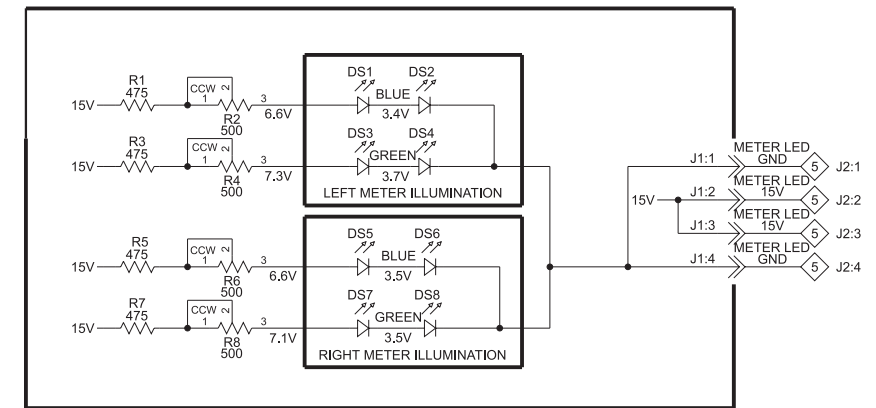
R1
475
15V
CCW 1 2
R2
500
3
6.6V
DS1
DS2
BLUE
3.4V

R3
475
15V
CCW 1 2
R4
500
3
7.3V
DS3
DS4
GREEN
3.7V
LEFT METER ILLUMINATION

R5
475
15V
CCW 1 2
R6
500
3
6.6V
DS5
DS6
BLUE
3.5V

R7
475
15V
CCW 1 2
R8
500
3
7.1V
DS7
DS8
GREEN
3.5V
RIGHT METER ILLUMINATION

J1:1
METER LED GND
5
J2:1
15V
J1:2
METER LED 15V
5
J2:2
J1:3
METER LED 15V
5
J2:3
J1:4
METER LED GND
5
J2:4